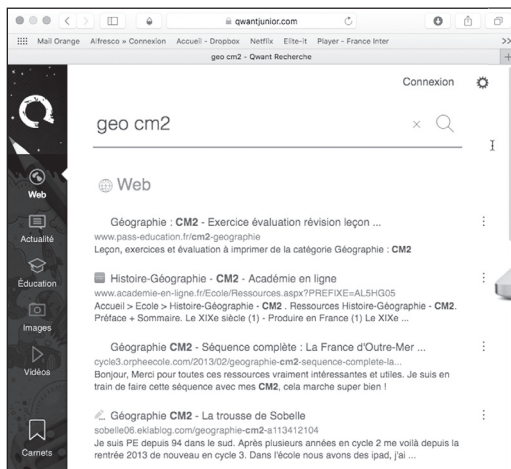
qwantjunior.com

Mail Orange Alfresco » Connexion Accueil - Dropbox Netflix Elite-it Player - France Inter

geo cm2 - Qwant Recherche

Connexion

geo cm2

Web

Actualité

Éducation

Images

Vidéos

Carnets

Web

Géographie : CM2 - Exercice évaluation révision leçon ...
www.pass-education.fr/cm2-geographie
Leçon, exercices et évaluation à imprimer de la catégorie Géographie : CM2

Histoire-Géographie - CM2 - Académie en ligne
www.academie-en-ligne.fr/Ecole/Ressources.aspx?PREFIXE=AL5HG05
Accueil > Ecole > Histoire-Géographie - CM2 . Ressources Histoire-Géographie - CM2. Préface + Sommaire. Le XIXe siècle (1) - Produire en France (1) Le XIXe ...

Géographie CM2 - Séquence complète : La France d'Outre-Mer ...
cycle3.orpheecole.com/2013/02/geographie-cm2-sequence-complete-la...
Bonjour, Merci pour toutes ces ressources vraiment intéressantes et utiles. Je suis en train de faire cette séquence avec mes CM2, cela marche super bien !

Géographie CM2 - La trousse de Sobelle
sobelle06.eklablog.com/geographie-cm2-a113412104
Je suis PE depuis 94 dans le sud. Après plusieurs années en cycle 2 me voilà depuis la rentrée 2013 de nouveau en cycle 3. Dans l'école nous avons des ipad, j'ai ...